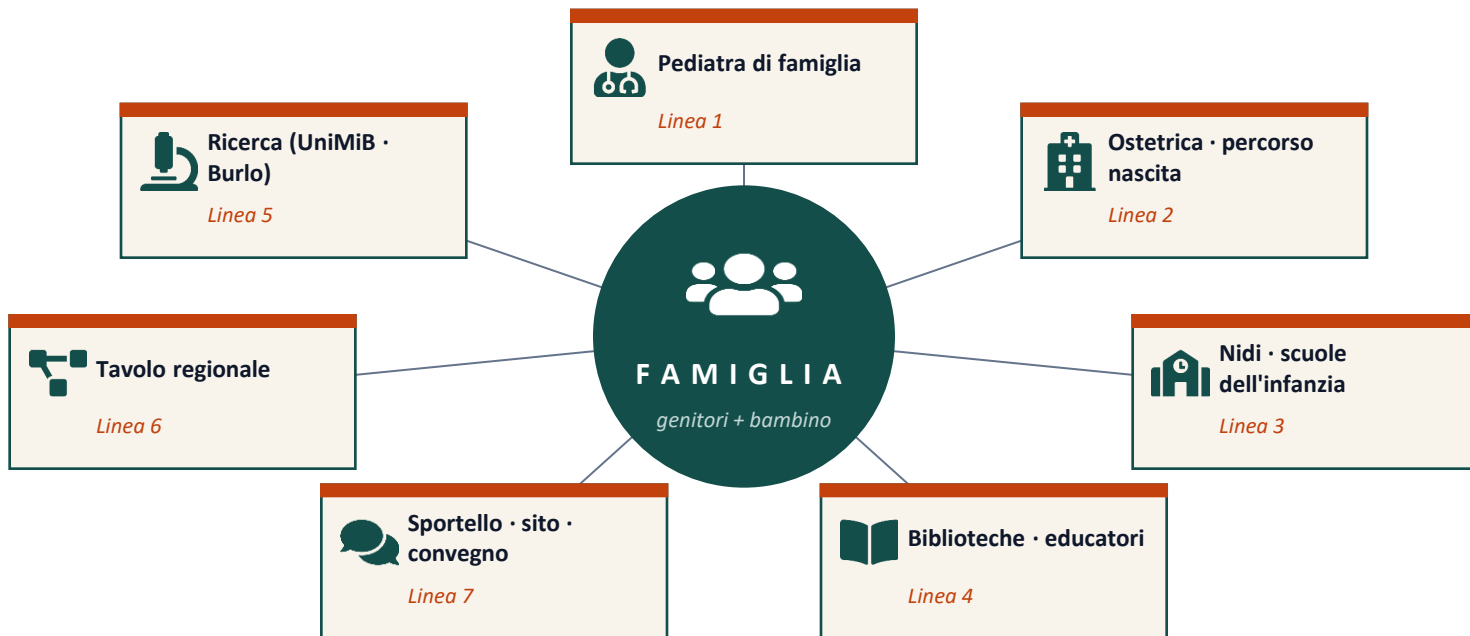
Pediatra di famiglia

Linea 1

Ricerca (UniMiB · Burlo)

Linea 5

Ostetrica · percorso nascita

Linea 2

Tavolo regionale

Linea 6

FAMIGLIA

genitori + bambino

Nidi · scuole dell'infanzia

Linea 3

Sportello · sito · convegno

Linea 7

Biblioteche · educatori

Linea 4